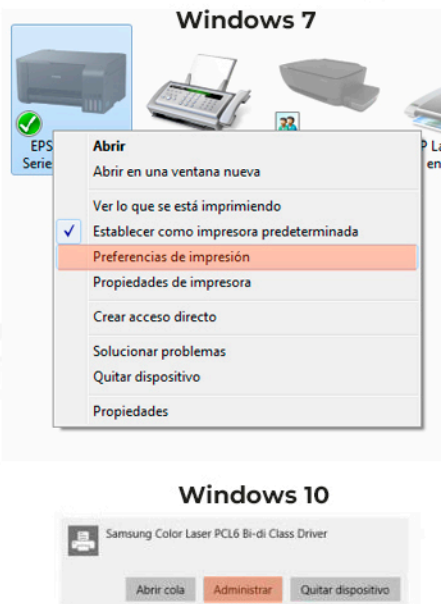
Windows 7

EPS
Serie

P La
en

Abrir
Abrir en una ventana nueva
Ver lo que se está imprimiendo
Establecer como impresora predeterminada
Preferencias de impresión
Propiedades de impresora
Crear acceso directo
Solucionar problemas
Quitar dispositivo
Propiedades

Windows 10

Samsung Color Laser PCL6 Bi-di Class Driver

Abrir cola
Administrar
Quitar dispositivo